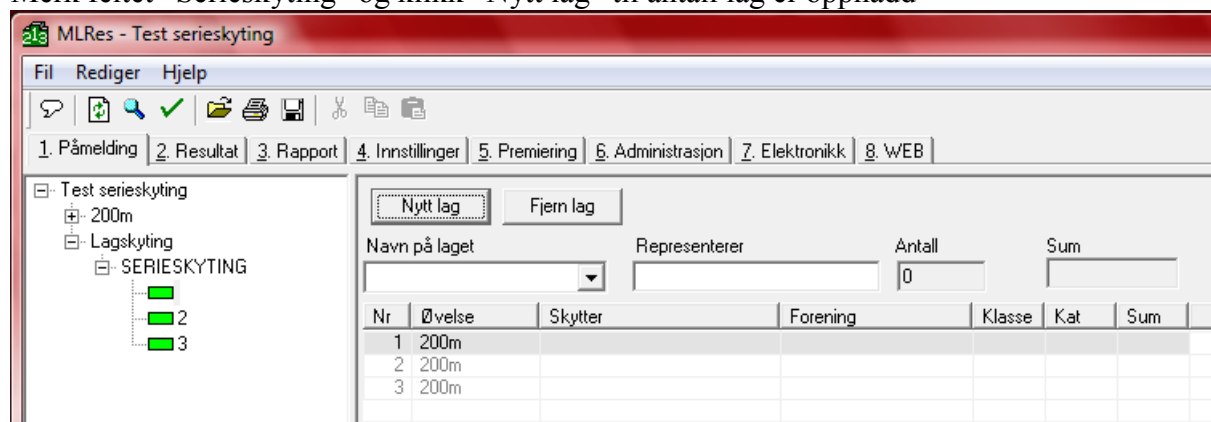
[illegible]

MLRes - Test serieskyting

Fil Rediger Hjelp

1. Påmelding | 2. Resultat | 3. Rapport | 4. Innstillinger | 5. Premiering | 6. Administrasjon | 7. Elektronikk | 8. WEB

Test serieskyting
200m
Lagskyting
SERIESKYTING
2
3

Nytt lag
Fjern lag

Navn på laget
Representerer
Antall
Sum
0

| Nr | Øvelse | Skytter | Forening | Klasse | Kat | Sum |
|---|---|---|---|---|---|---|
| 1 | 200m | | | | | |
| 2 | 200m | | | | | |
| 3 | 200m | | | | | |